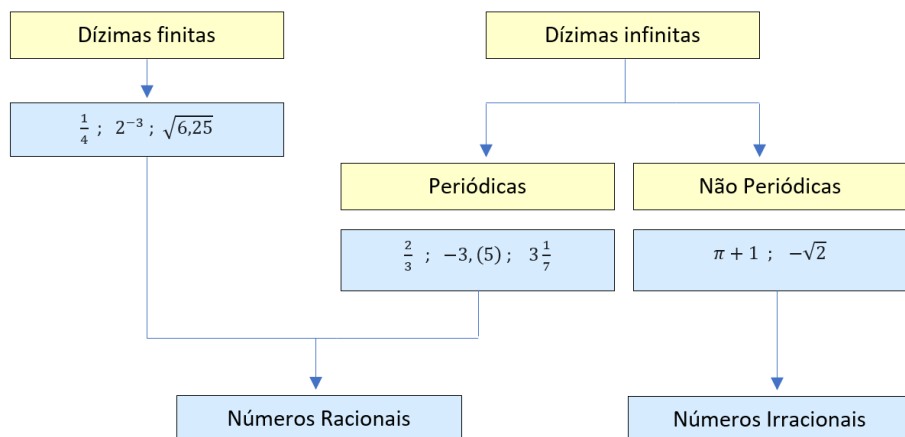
Dízimas finitas

Dízimas infinitas

$\frac{1}{4}$ ; $2^{-3}$ ; $\sqrt{6{,}25}$

Periódicas

Não Periódicas

$\frac{2}{3}$ ; $-3,(5)$ ; $3\frac{1}{7}$

$\pi + 1$ ; $-\sqrt{2}$

Números Racionais

Números Irracionais